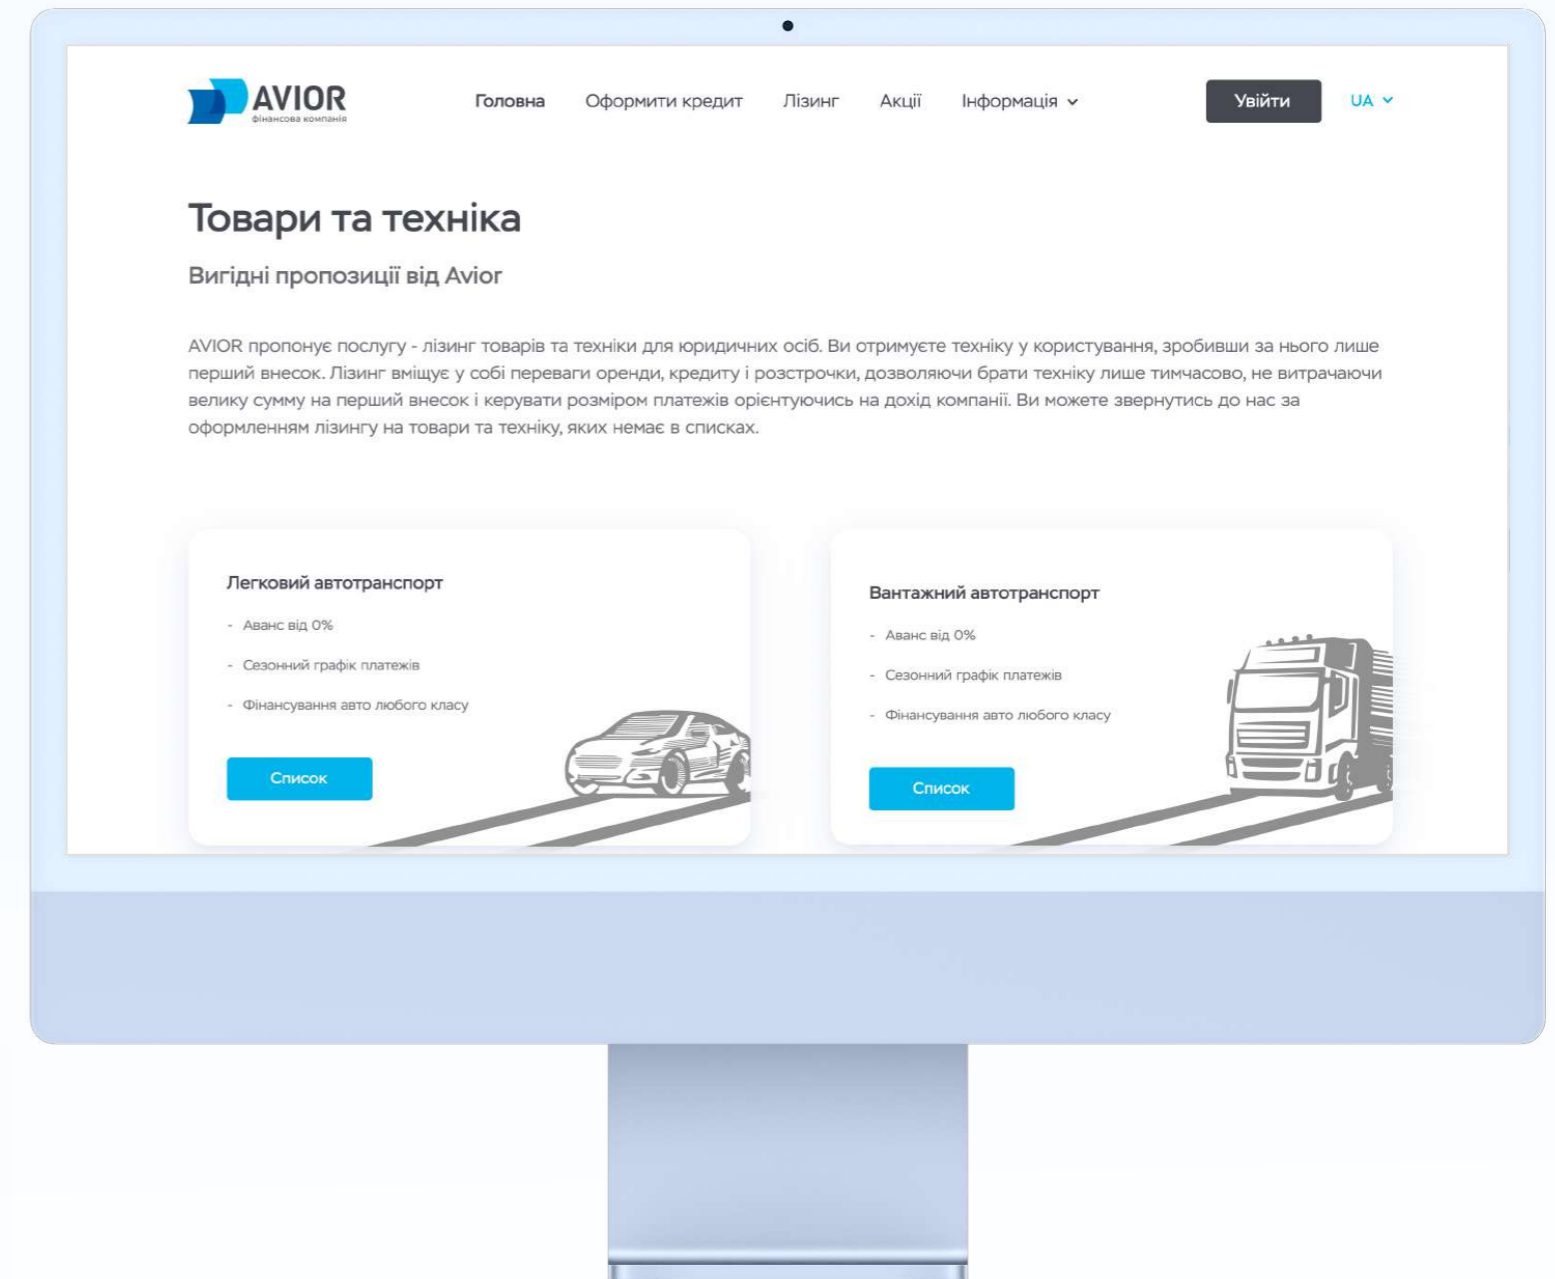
AVIOR
фінансова компанія

Головна Оформити кредит Лізинг Акції Інформація

Увійти UA

Товари та техніка

Вигідні пропозиції від Avior

AVIOR пропонує послугу - лізинг товарів та техніки для юридичних осіб. Ви отримуєте техніку у користування, зробивши за нього лише перший внесок. Лізинг вміщує у собі переваги оренди, кредиту і розстрочки, дозволяючи брати техніку лише тимчасово, не витрачаючи велику сумму на перший внесок і керувати розміром платежів орієнтуючись на дохід компанії. Ви можете звернутись до нас за оформленням лізингу на товари та техніку, яких немає в списках.

Легковий автотранспорт
- Аванс від 0%
- Сезонний графік платежів
- Фінансування авто любого класу
Список

Вантажний автотранспорт
- Аванс від 0%
- Сезонний графік платежів
- Фінансування авто любого класу
Список